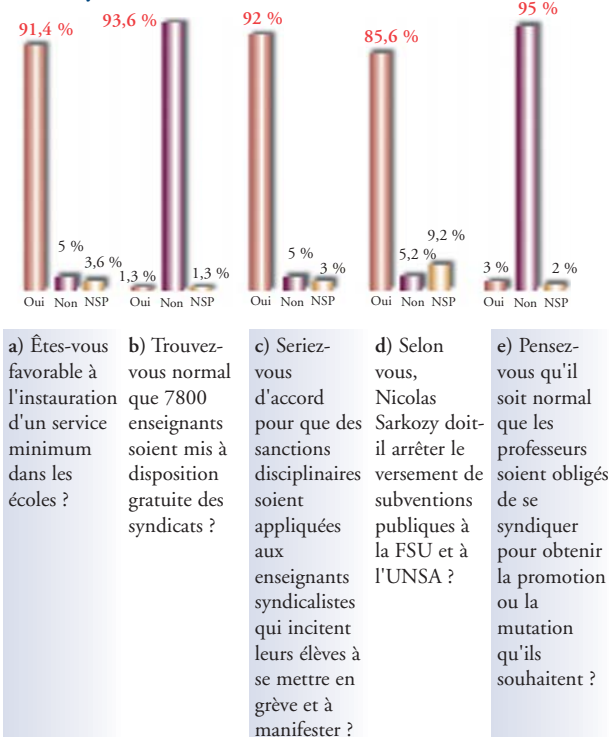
91,4 %

5 %

3,6 %

Oui Non NSP

93,6 %

1,3 %

1,3 %

Oui Non NSP

92 %

5 %

3 %

Oui Non NSP

85,6 %

5,2 %

9,2 %

Oui Non NSP

95 %

3 %

2 %

Oui Non NSP

a) Êtes-vous favorable à l'instauration d'un service minimum dans les écoles ?

b) Trouvez-vous normal que 7800 enseignants soient mis à disposition gratuite des syndicats ?

c) Seriez-vous d'accord pour que des sanctions disciplinaires soient appliquées aux enseignants syndicalistes qui incitent leurs élèves à se mettre en grève et à manifester ?

d) Selon vous, Nicolas Sarkozy doit-il arrêter le versement de subventions publiques à la FSU et à l'UNSA ?

e) Pensez-vous qu'il soit normal que les professeurs soient obligés de se syndiquer pour obtenir la promotion ou la mutation qu'ils souhaitent ?